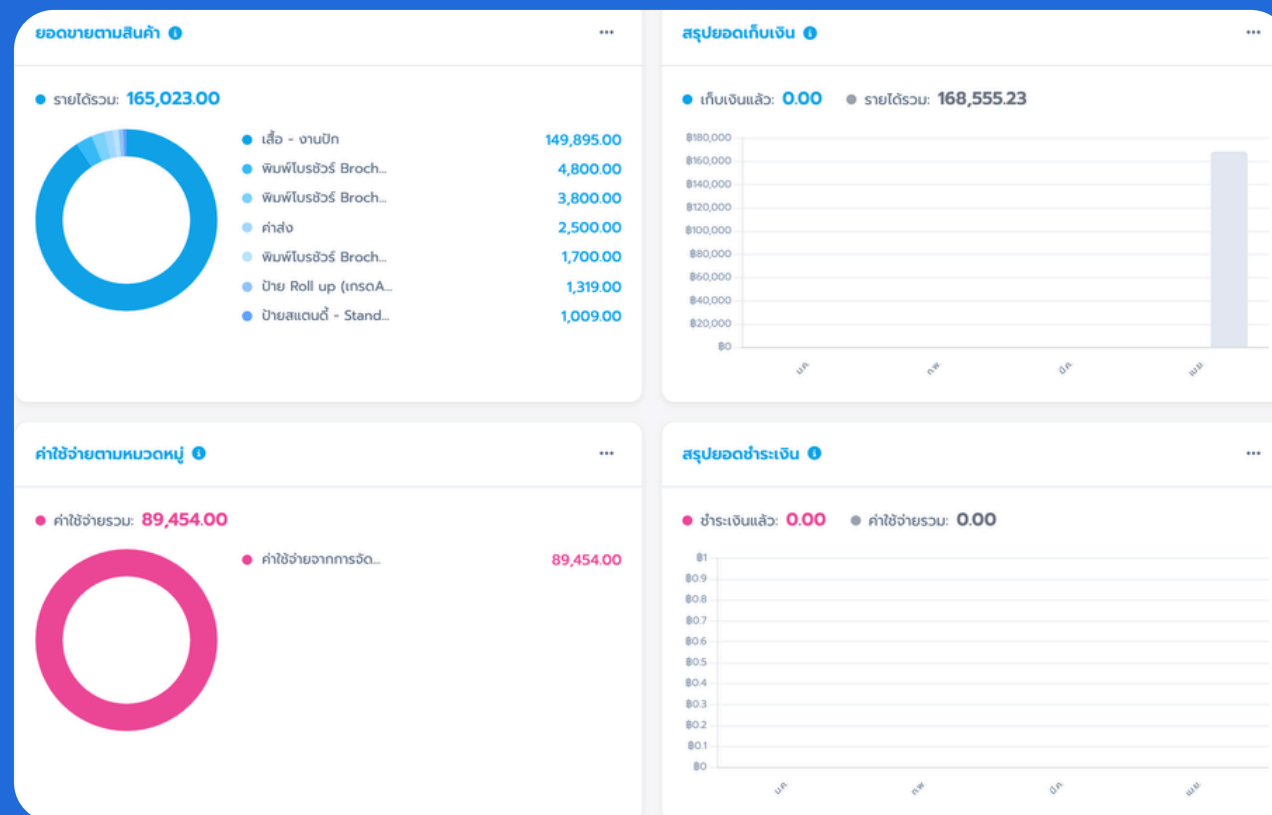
ยอดขายตามสินค้า ···

รายได้รวม: 165,023.00

เสื้อ - งานปัก 149,895.00
พิมพ์โบรชัวร์ Broch... 4,800.00
พิมพ์โบรชัวร์ Broch... 3,800.00
ค่าส่ง 2,500.00
พิมพ์โบรชัวร์ Broch... 1,700.00
ป้าย Roll up (เกรดA... 1,319.00
ป้ายสแตนดี้ - Stand... 1,009.00

สรุปยอดเก็บเงิน ···

เก็บเงินแล้ว: 0.00 รายได้รวม: 168,555.23

฿180,000
฿160,000
฿140,000
฿120,000
฿100,000
฿80,000
฿60,000
฿40,000
฿20,000
฿0

ม.ค. ก.พ. มี.ค. เม.ย.

ค่าใช้จ่ายตามหมวดหมู่ ···

ค่าใช้จ่ายรวม: 89,454.00

ค่าใช้จ่ายจากการจัด... 89,454.00

สรุปยอดชำระเงิน ···

ชำระเงินแล้ว: 0.00 ค่าใช้จ่ายรวม: 0.00

฿1
฿0.9
฿0.8
฿0.7
฿0.6
฿0.5
฿0.4
฿0.3
฿0.2
฿0.1
฿0

ม.ค. ก.พ. มี.ค. เม.ย.